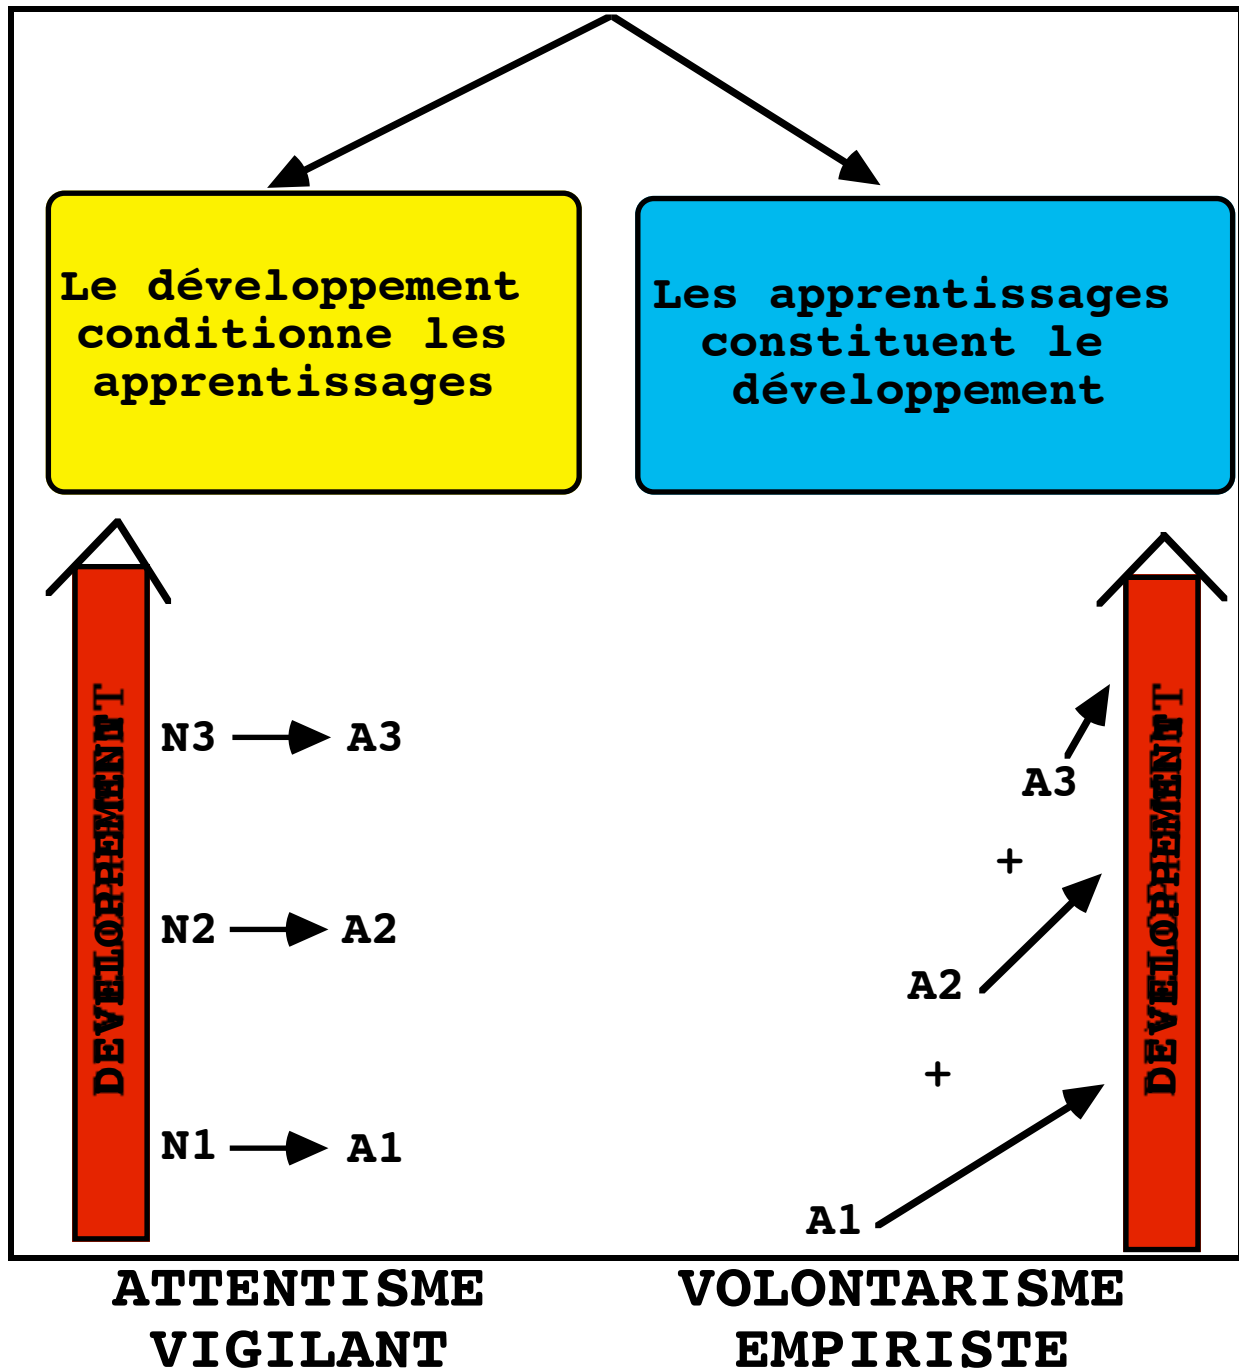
Le développement conditionne les apprentissages

Les apprentissages constituent le développement

DEVELOPPEMENT

N3 A3

N2 A2

N1 A1

A3

+

A2

+

A1

DEVELOPPEMENT

ATTENTISME VIGILANT

VOLONTARISME EMPIRISTE